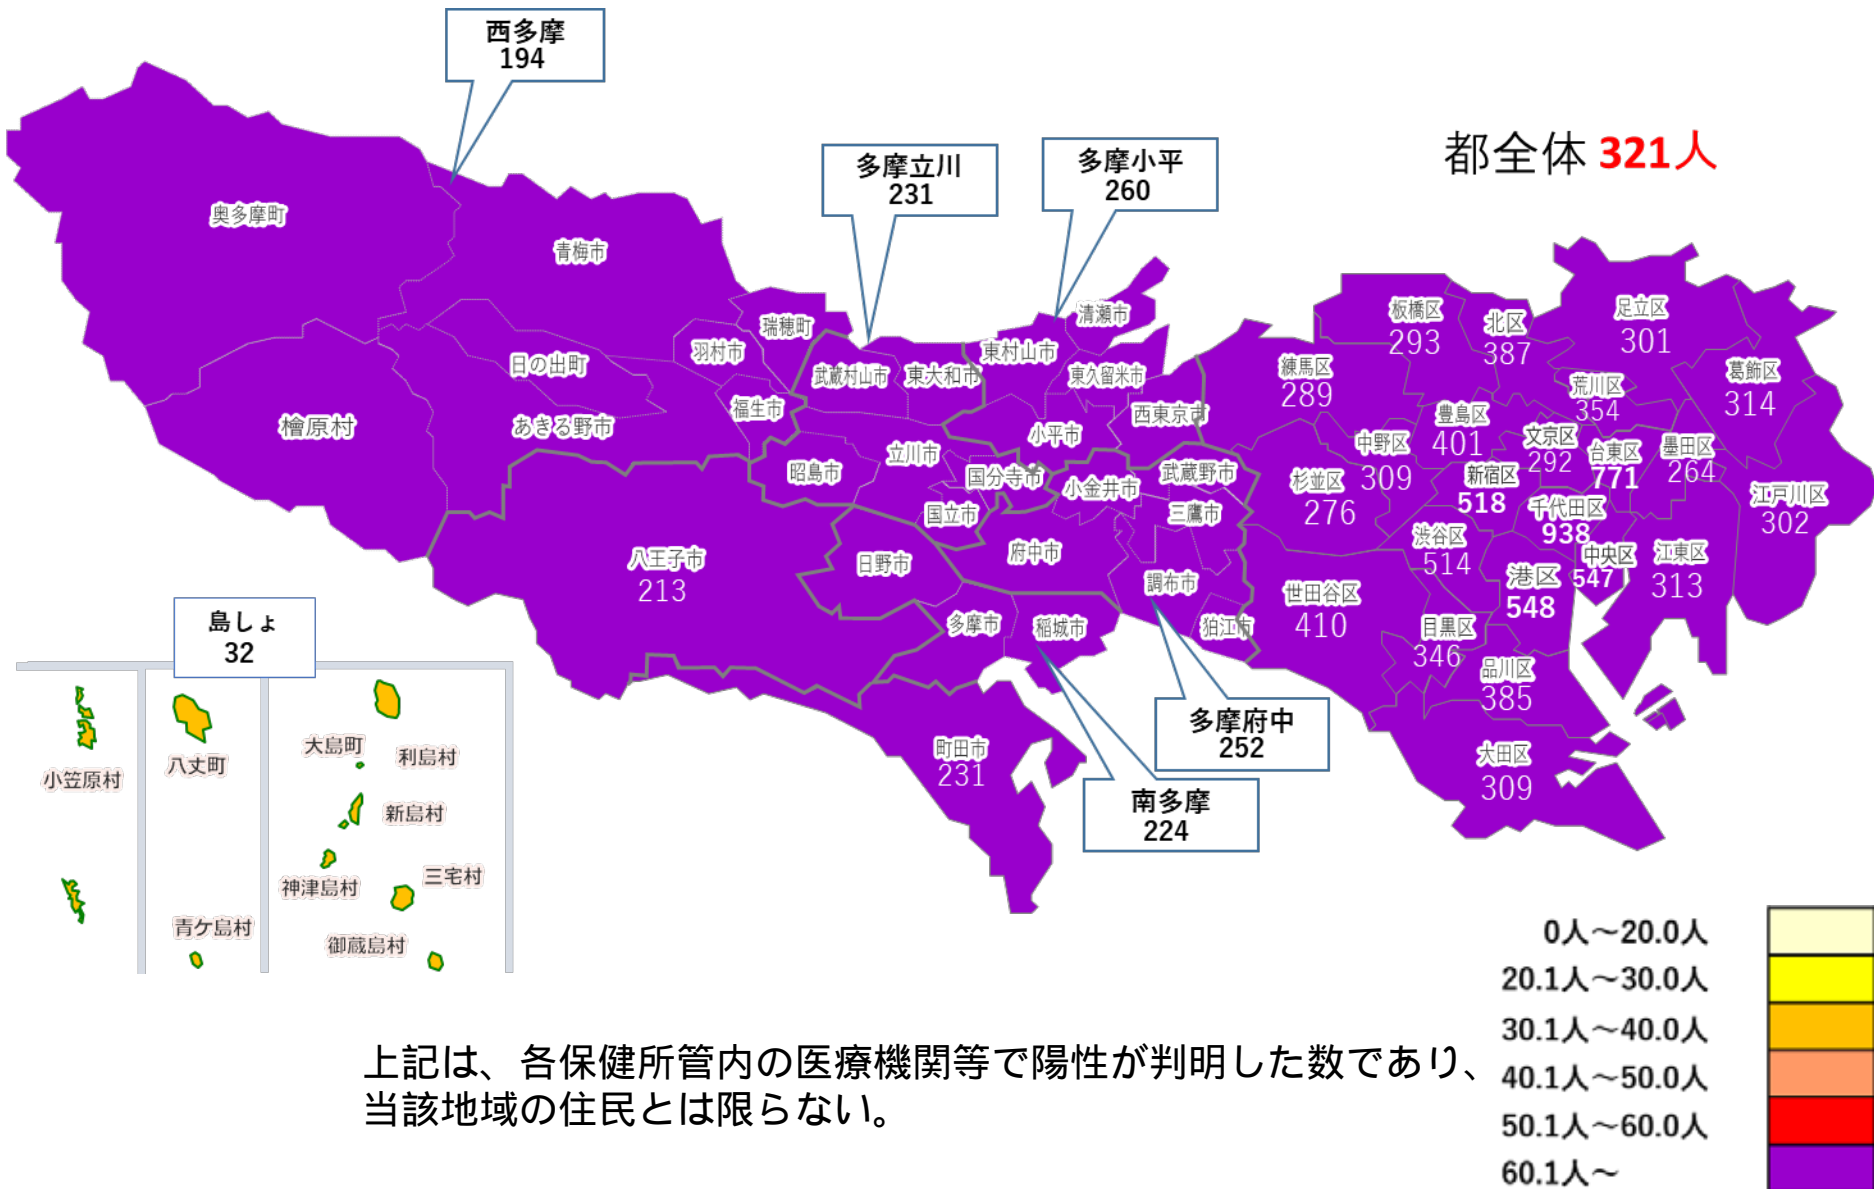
西多摩
194

多摩立川
231

多摩小平
260

都全体 321人

奥多摩町
青梅市
瑞穂町
羽村市
日の出町
檜原村
あきる野市
福生市
武蔵村山市
東大和市
東村山市
清瀬市
東久留米市
西東京市
小平市
立川市
昭島市
国分寺市
小金井市
武蔵野市
三鷹市
国立市
八王子市
213
日野市
府中市
調布市
多摩市
稲城市
狛江市
町田市
231

板橋区
293
北区
387
足立区
301
練馬区
289
荒川区
354
葛飾区
314
豊島区
401
中野区
309
文京区
292
台東区
771
墨田区
264
新宿区
518
杉並区
276
千代田区
938
江戸川区
302
渋谷区
514
中央区
547
江東区
313
港区
548
世田谷区
410
目黒区
346
品川区
385
大田区
309

多摩府中
252

南多摩
224

島しょ
32

小笠原村
八丈町
青ケ島村
大島町
利島村
新島村
神津島村
三宅村
御蔵島村

上記は、各保健所管内の医療機関等で陽性が判明した数であり、当該地域の住民とは限らない。

0人～20.0人
20.1人～30.0人
30.1人～40.0人
40.1人～50.0人
50.1人～60.0人
60.1人～